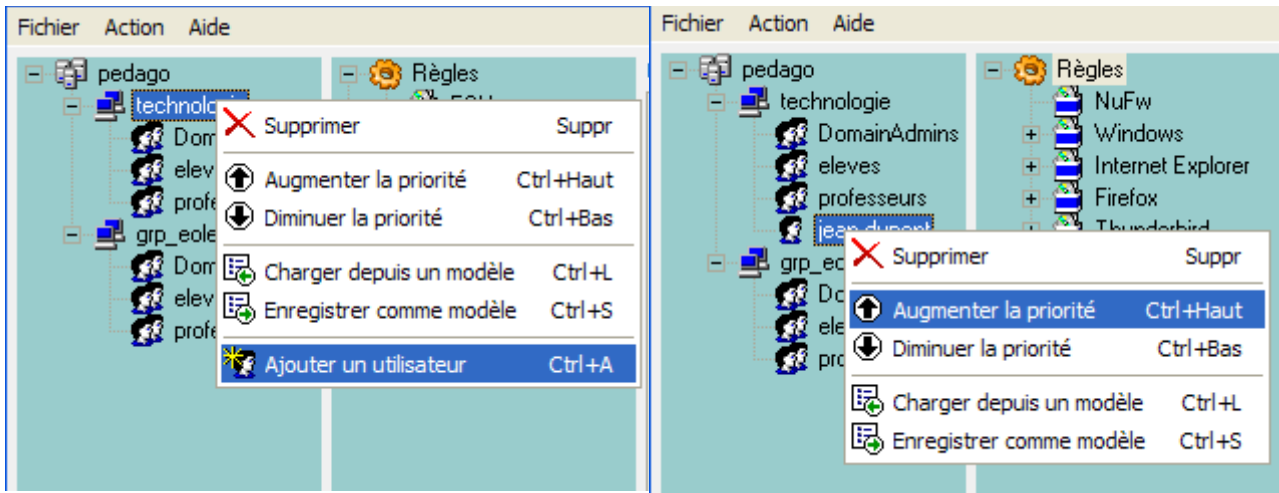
Fichier Action Aide

pedago
technologie
Dom
elev
profe
grp_eole
Dom
elev
profe

Règles
ECH

Supprimer Suppr
Augmenter la priorité Ctrl+Haut
Diminuer la priorité Ctrl+Bas
Charger depuis un modèle Ctrl+L
Enregistrer comme modèle Ctrl+S
Ajouter un utilisateur Ctrl+A

Fichier Action Aide

pedago
technologie
DomainAdmins
eleves
professeurs
jean.dupont
grp_eo
Do
ele
pro

Règles
NuFw
Windows
Internet Explorer
Firefox
Thunderbird

Supprimer Suppr
Augmenter la priorité Ctrl+Haut
Diminuer la priorité Ctrl+Bas
Charger depuis un modèle Ctrl+L
Enregistrer comme modèle Ctrl+S